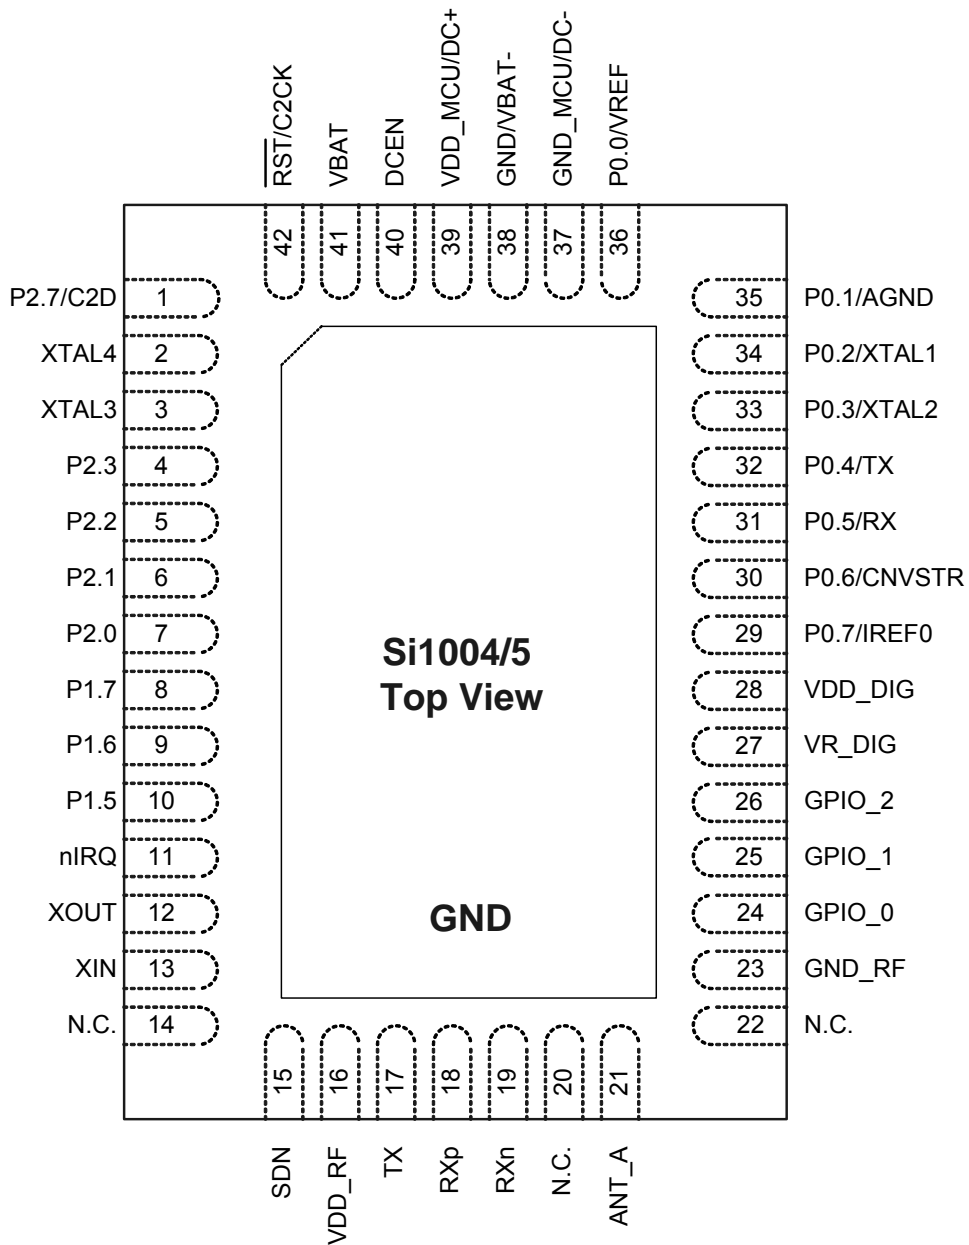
$\overline{RST}$/C2CK
VBAT
DCEN
VDD_MCU/DC+
GND/VBAT-
GND_MCU/DC-
P0.0/VREF

42
41
40
39
38
37
36

P2.7/C2D 1
XTAL4 2
XTAL3 3
P2.3 4
P2.2 5
P2.1 6
P2.0 7
P1.7 8
P1.6 9
P1.5 10
nIRQ 11
XOUT 12
XIN 13
N.C. 14

35 P0.1/AGND
34 P0.2/XTAL1
33 P0.3/XTAL2
32 P0.4/TX
31 P0.5/RX
30 P0.6/CNVSTR
29 P0.7/IREF0
28 VDD_DIG
27 VR_DIG
26 GPIO_2
25 GPIO_1
24 GPIO_0
23 GND_RF
22 N.C.

Si1004/5
Top View

GND

15
16
17
18
19
20
21

SDN
VDD_RF
TX
RXp
RXn
N.C.
ANT_A